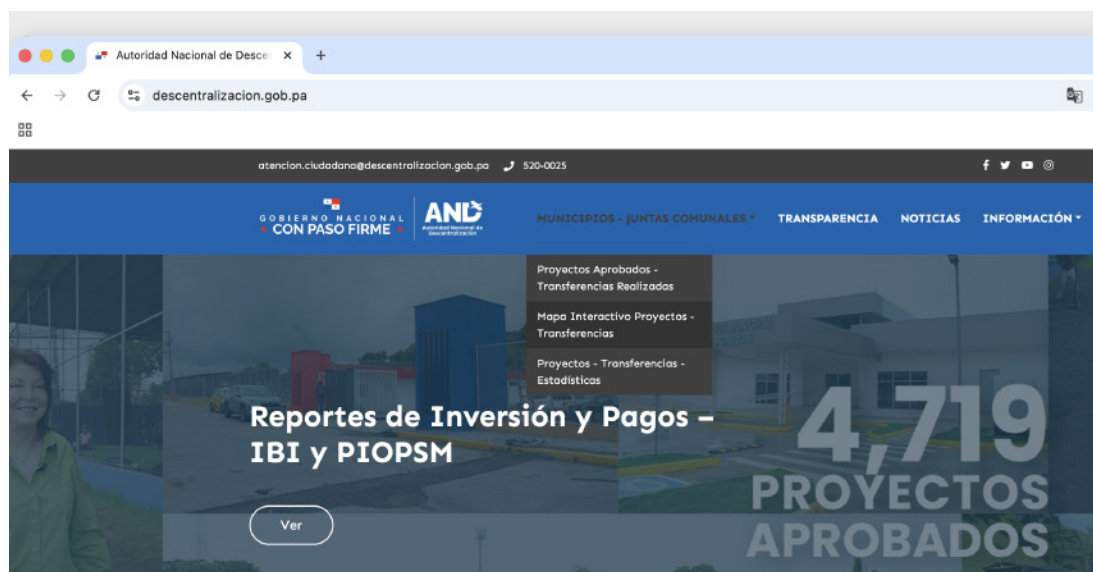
Autoridad Nacional de Desce ×
+
descentralizacion.gob.pa

atencion.ciudadano@descentralizacion.gob.pa 520-0025

GOBIERNO NACIONAL
CON PASO FIRME
AND
Autoridad Nacional de Descentralización

MUNICIPIOS - JUNTAS COMUNALES
TRANSPARENCIA
NOTICIAS
INFORMACIÓN

Proyectos Aprobados - Transferencias Realizadas
Mapa Interactivo Proyectos - Transferencias
Proyectos - Transferencias - Estadísticas

Reportes de Inversión y Pagos – IBI y PIOPSM

Ver

4,719
PROYECTOS
APROBADOS